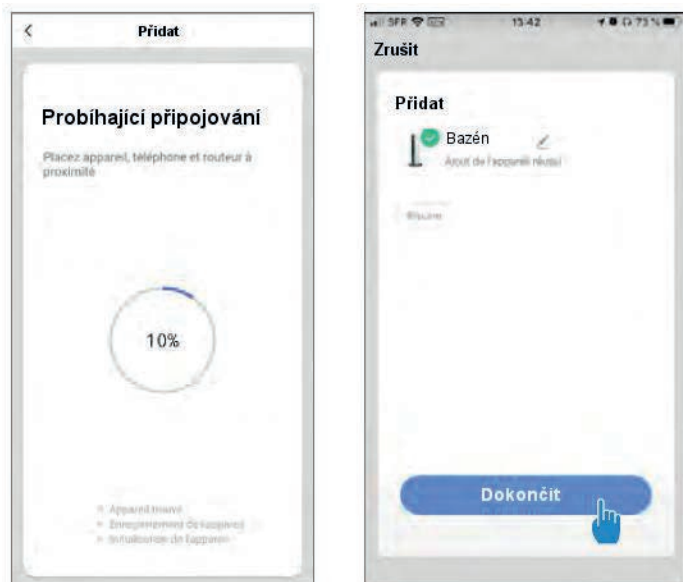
<

Přidat

Probíhající připojování

Placez appareil, téléphone et routeur à proximité

10%

Appareil trouvé
Enregistrement de l'appareil
Initialisation de l'appareil

SFR 13:42 73 %

Zrušit

Přidat

Bazén

Ajout de l'appareil réussi

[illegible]

Dokončit